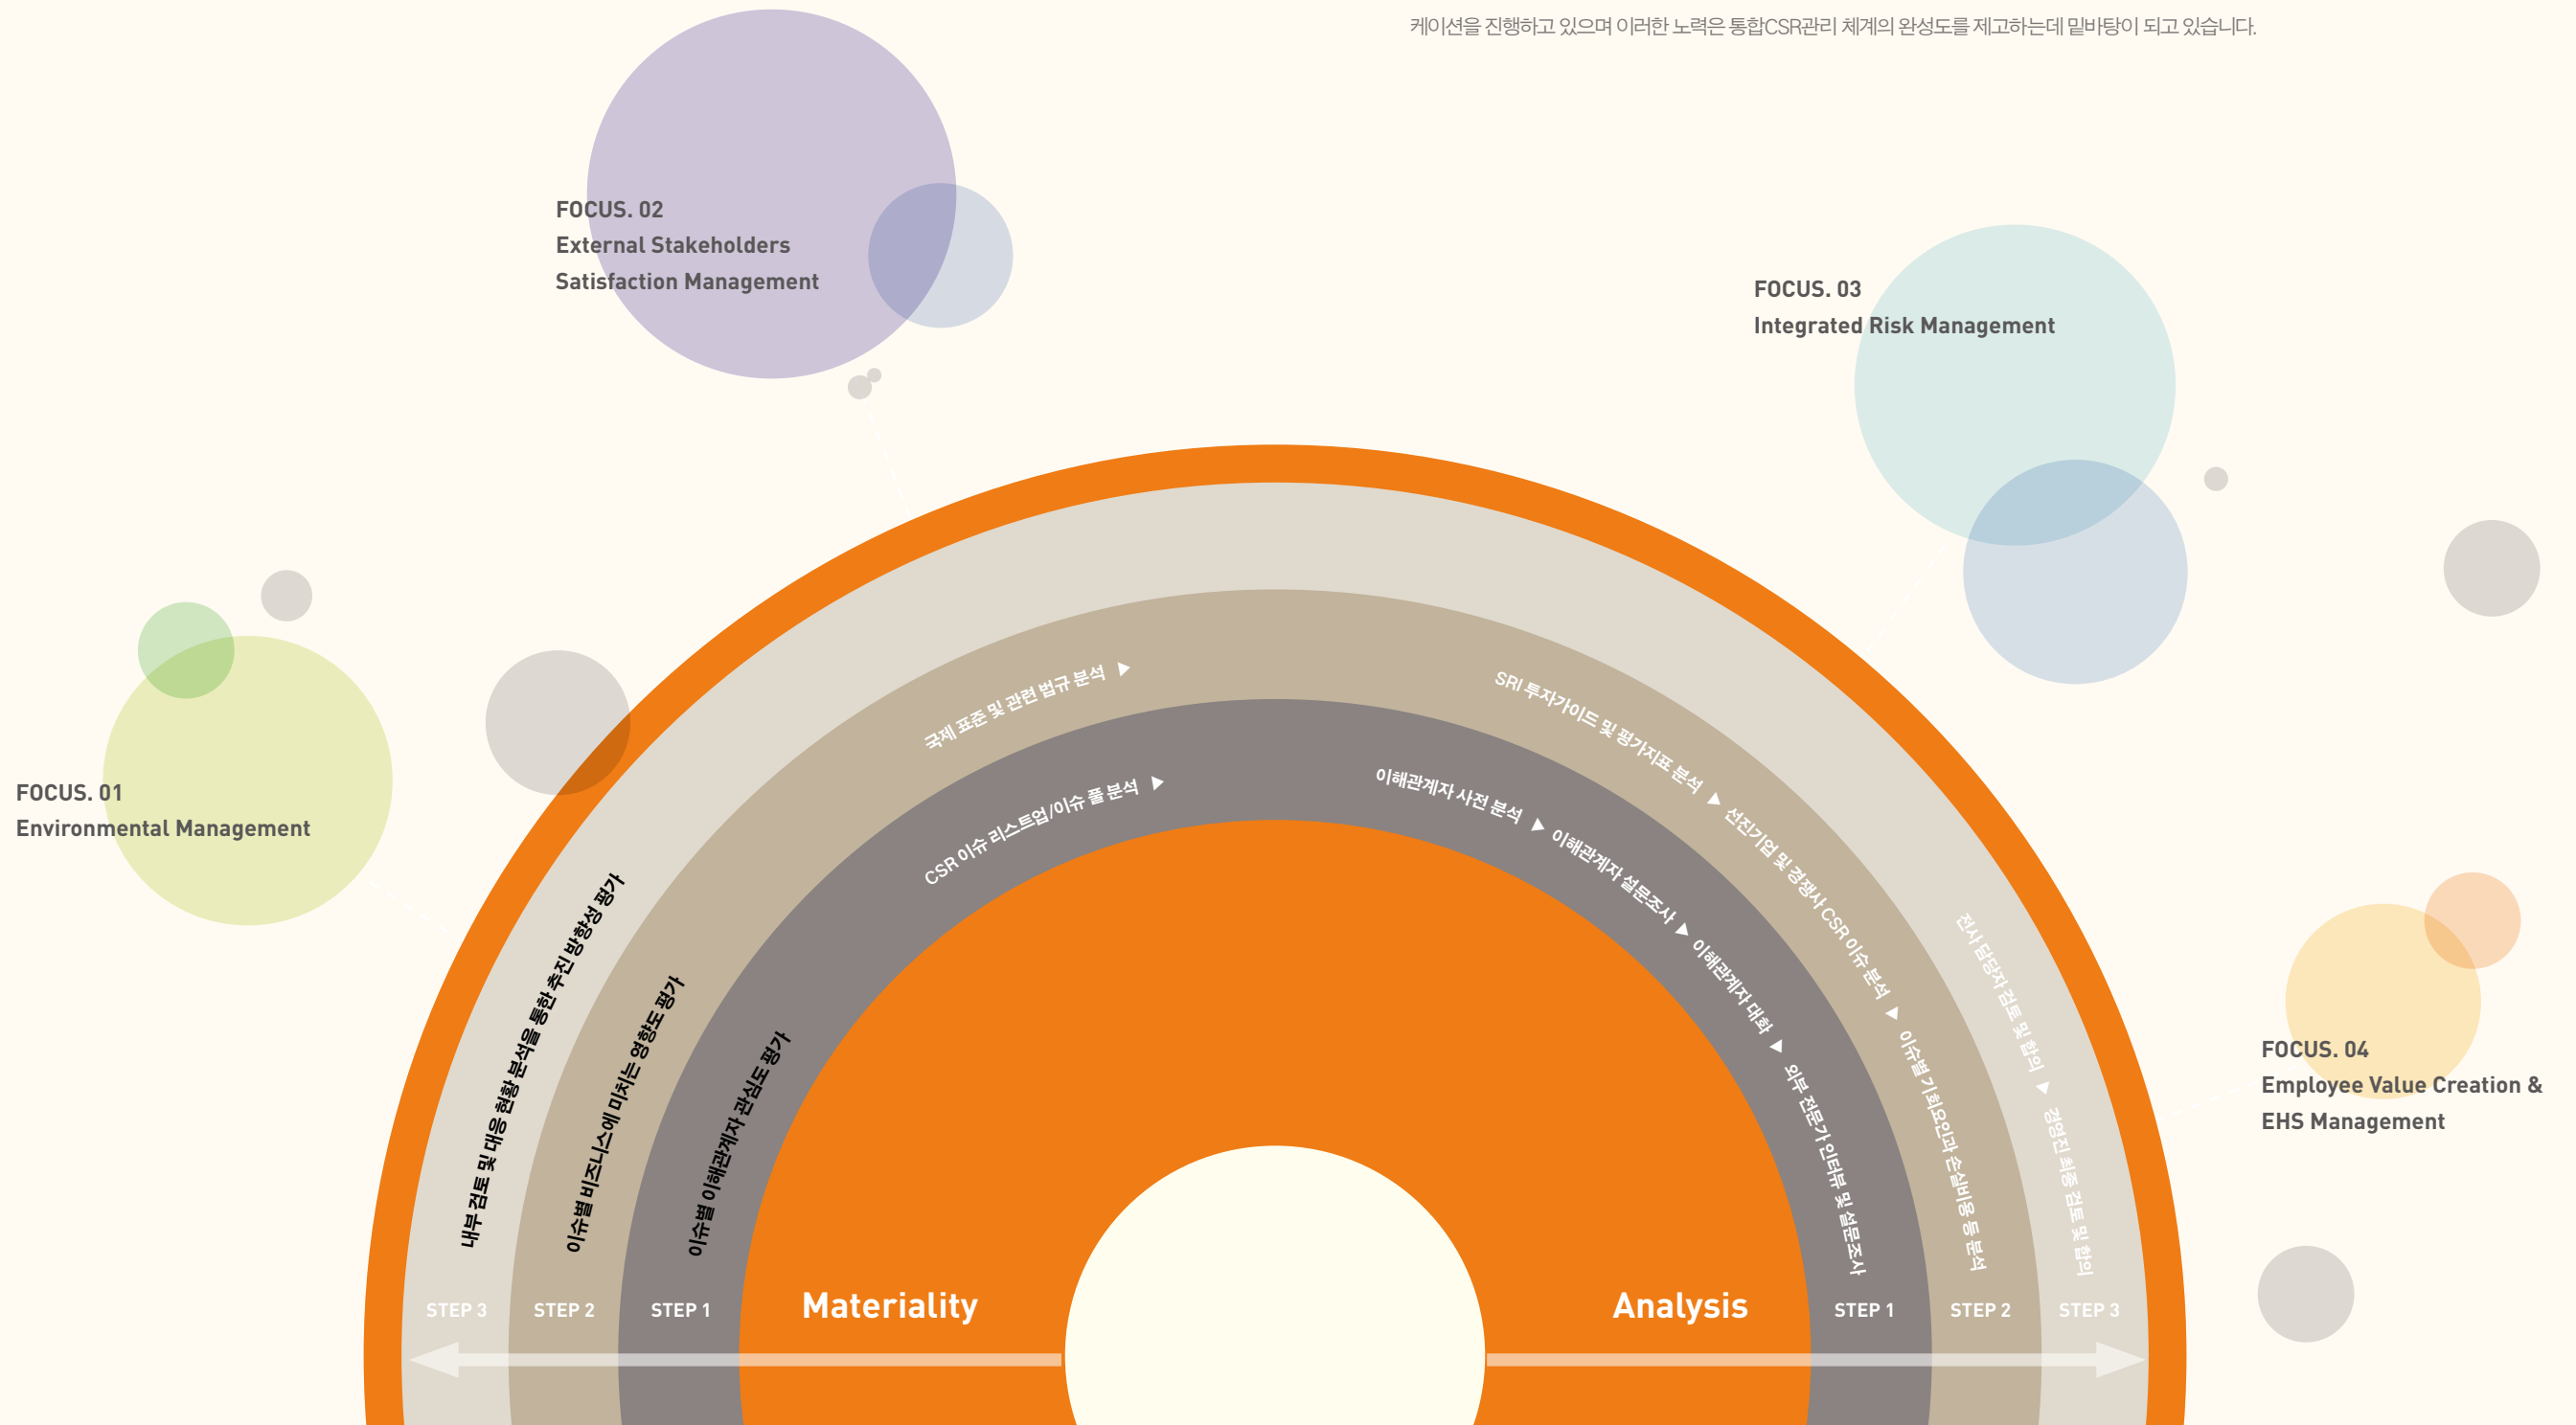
케이션을 진행하고 있으며 이러한 노력은 통합CSR관리 체계의 완성도를 제고하는데 밑바탕이 되고 있습니다.

FOCUS. 02
External Stakeholders Satisfaction Management

FOCUS. 03
Integrated Risk Management

FOCUS. 01
Environmental Management

FOCUS. 04
Employee Value Creation & EHS Management

국제 표준 및 관련 법규 분석 ▶

CSR 이슈 리스트업/이슈 풀 분석 ▶

내부 검토 및 대응 현황 분석을 통한 추진 방향성 평가

이슈별 비즈니스에 미치는 영향도 평가

이슈별 이해관계자 관심도 평가

SRI 투자가이드 및 평가지표 분석 ▶ 선진기업 및 경쟁사 CSR 이슈 분석 ▶ 이슈별 기회요인과 손실비용 등 분석

이해관계자 사전 분석 ▶ 이해관계자 설문조사 ▶ 이해관계자 대화 ▶ 외부 전문가 인터뷰 및 설문조사

전사 담당자 검토 및 합의 ▶ 경영진 최종 검토 및 합의

STEP 3
STEP 2
STEP 1
Materiality
Analysis
STEP 1
STEP 2
STEP 3